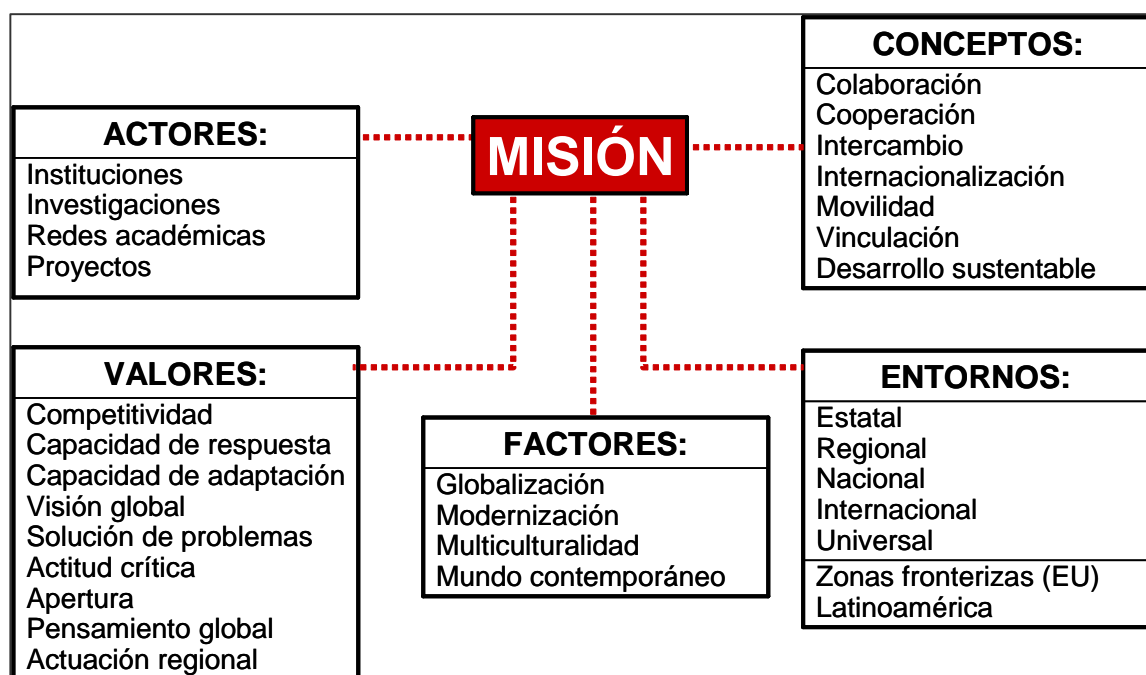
CONCEPTOS:
Colaboración
Cooperación
Intercambio
Internacionalización
Movilidad
Vinculación
Desarrollo sustentable

ACTORES:
Instituciones
Investigaciones
Redes académicas
Proyectos

MISIÓN

VALORES:
Competitividad
Capacidad de respuesta
Capacidad de adaptación
Visión global
Solución de problemas
Actitud crítica
Apertura
Pensamiento global
Actuación regional

FACTORES:
Globalización
Modernización
Multiculturalidad
Mundo contemporáneo

ENTORNOS:
Estatal
Regional
Nacional
Internacional
Universal
Zonas fronterizas (EU)
Latinoamérica